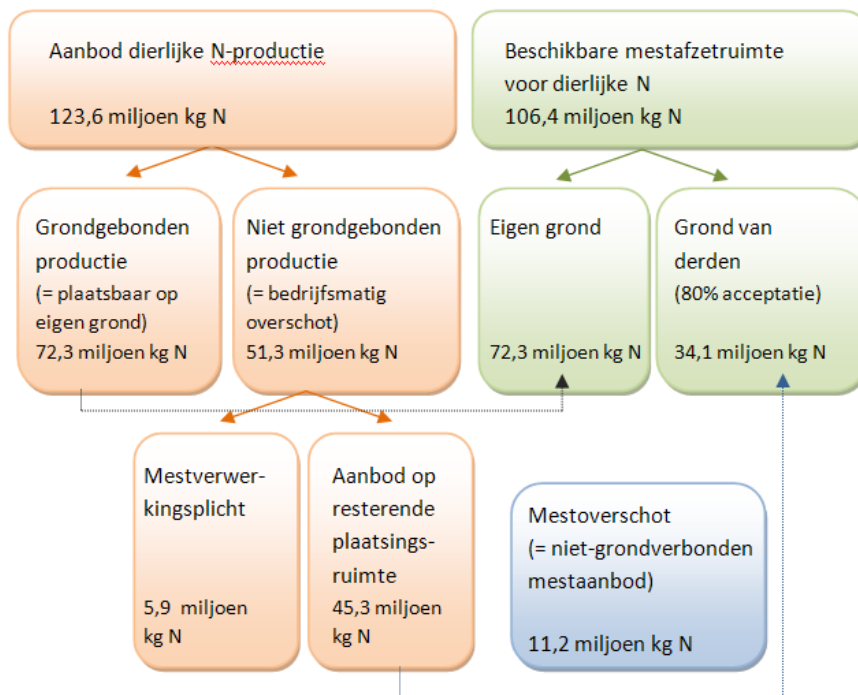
Aanbod dierlijke N-productie

123,6 miljoen kg N

Beschikbare mestafzetruimte voor dierlijke N
106,4 miljoen kg N

Grondgebonden productie
(= plaatsbaar op eigen grond)
72,3 miljoen kg N

Niet grondgebonden productie
(= bedrijfsmatig overschot)
51,3 miljoen kg N

Eigen grond

72,3 miljoen kg N

Grond van derden
(80% acceptatie)

34,1 miljoen kg N

Mestverwerkingsplicht

5,9 miljoen kg N

Aanbod op resterende plaatsingsruimte
45,3 miljoen kg N

Mestoverschot
(= niet-grondverbonden mestaanbod)

11,2 miljoen kg N